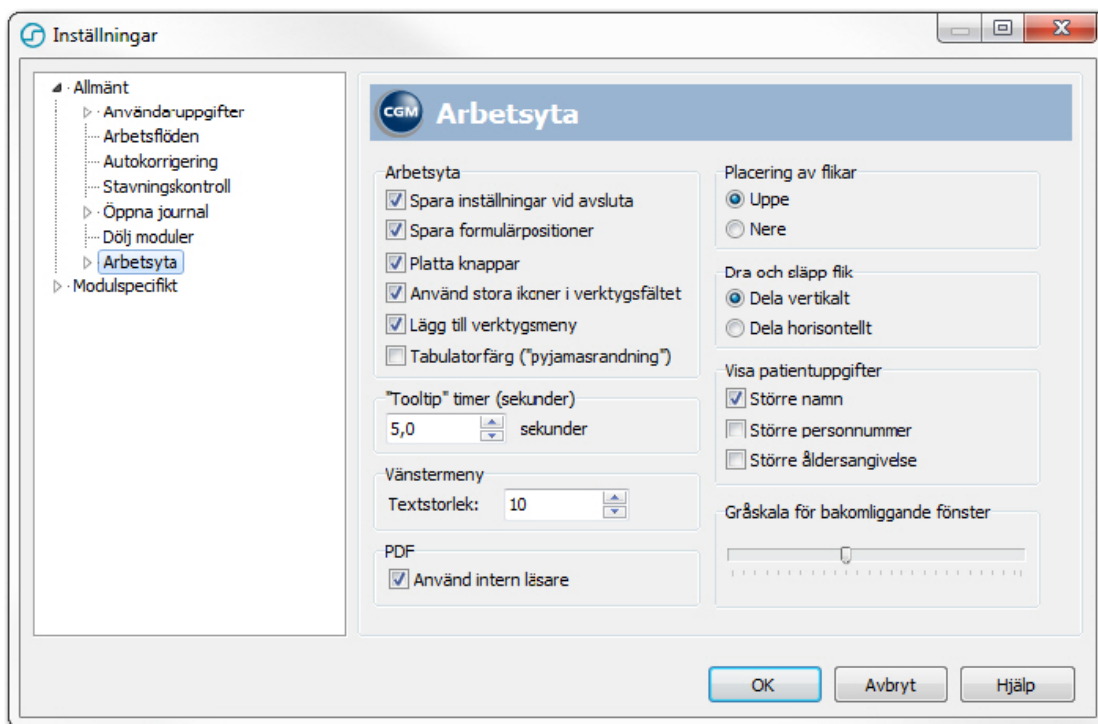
Inställningar

Allmänt
Användaruppgifter
Arbetsflöden
Autokorrigering
Stavningskontroll
Öppna journal
Dölj moduler
Arbetsyta
Modulspecifikt

CGM Arbetsyta

Arbetsyta
Spara inställningar vid avsluta
Spara formulärpositioner
Platta knappar
Använd stora ikcner i verktygsfältet
Lägg till verktygsmeny
Tabulatorfärg ("pyjamasrandning")

"Tooltip" timer (sekunder)
5,0 sekunder

Vänstermeny
Textstorlek: 10

PDF
Använd intern läsare

Placering av flikar
Uppe
Nere

Dra och släpp flik
Dela vertikalt
Dela horisontellt

Visa patientuppgifter
Större namn
Större personnummer
Större åldersangivelse

Gråskala för bakomliggande fönster

OK Avbryt Hjälp